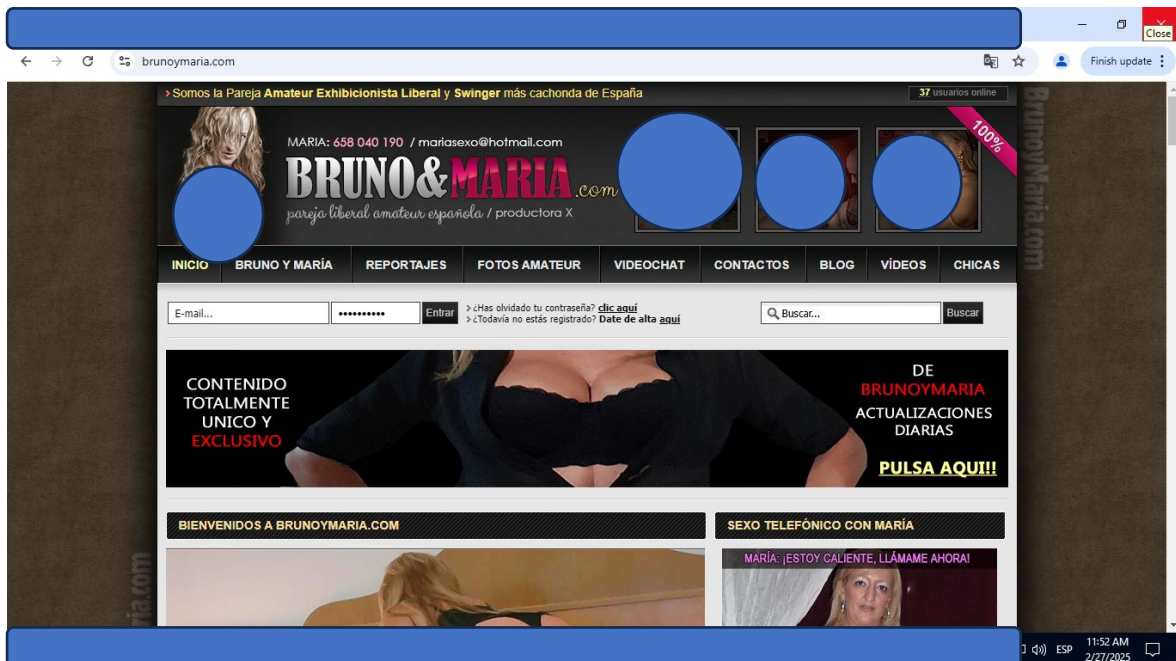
Close

brunoymaria.com

Finish update

› Somos la Pareja Amateur Exhibicionista Liberal y Swinger más cachonda de España

37 usuarios online

BrunoyMaria.com

MARIA: 658 040 190 / mariasexo@hotmail.com

BRUNO&MARIA.com

pareja liberal amateur española / productora X

100%

INICIO | BRUNO Y MARÍA | REPORTAJES | FOTOS AMATEUR | VIDEOCHAT | CONTACTOS | BLOG | VÍDEOS | CHICAS

E-mail... | •••••••••• | Entrar

› ¿Has olvidado tu contraseña? clic aquí
› ¿Todavía no estás registrado? Date de alta aquí

Buscar... | Buscar

CONTENIDO TOTALMENTE UNICO Y EXCLUSIVO

DE BRUNOYMARIA ACTUALIZACIONES DIARIAS

PULSA AQUI!!

BIENVENIDOS A BRUNOYMARIA.COM

SEXO TELEFÓNICO CON MARÍA

MARÍA: ¡ESTOY CALIENTE, LLÁMAME AHORA!

ia.com

ESP 11:52 AM 2/27/2025